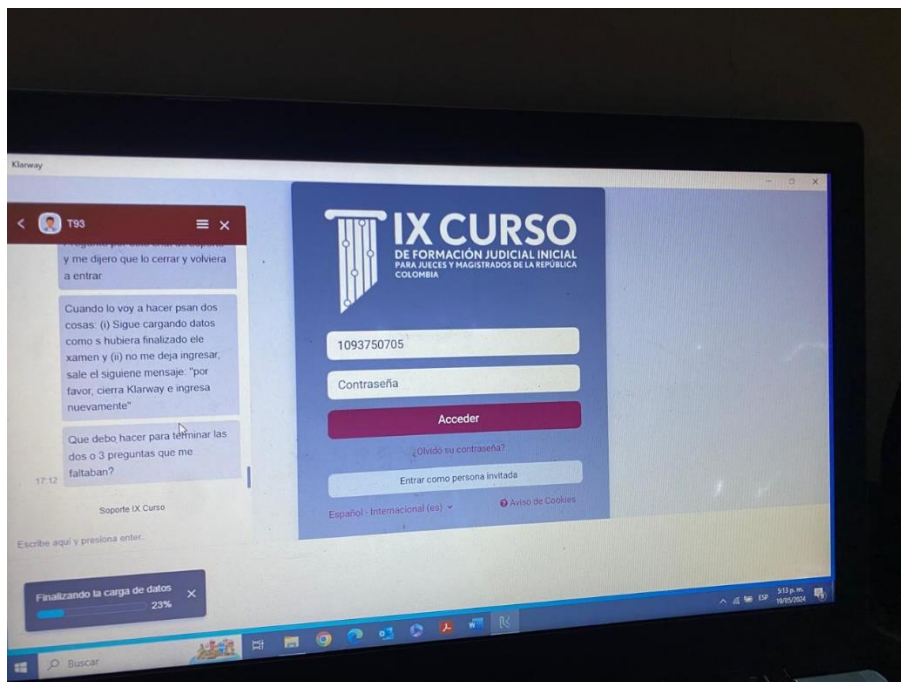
Klarway

T93

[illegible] y me dijero que lo cerrar y volviera a entrar

Cuando lo voy a hacer psan dos cosas: (i) Sigue cargando datos como s hubiera finalizado ele xamen y (ii) no me deja ingresar, sale el siguiene mensaje: "por favor, cierra Klarway e ingresa nuevamente"

Que debo hacer para terminar las dos o 3 preguntas que me faltaban?

17:12

Soporte IX Curso

Escribe aquí y presiona enter...

IX CURSO
DE FORMACIÓN JUDICIAL INICIAL
PARA JUECES Y MAGISTRADOS DE LA REPÚBLICA
COLOMBIA

1093750705

Contraseña

Acceder

¿Olvidó su contraseña?

Entrar como persona invitada

Español - Internacional (es)

Aviso de Cookies

Finalizando la carga de datos
23%

Buscar

ESP 5:13 p. m. 10/05/2024